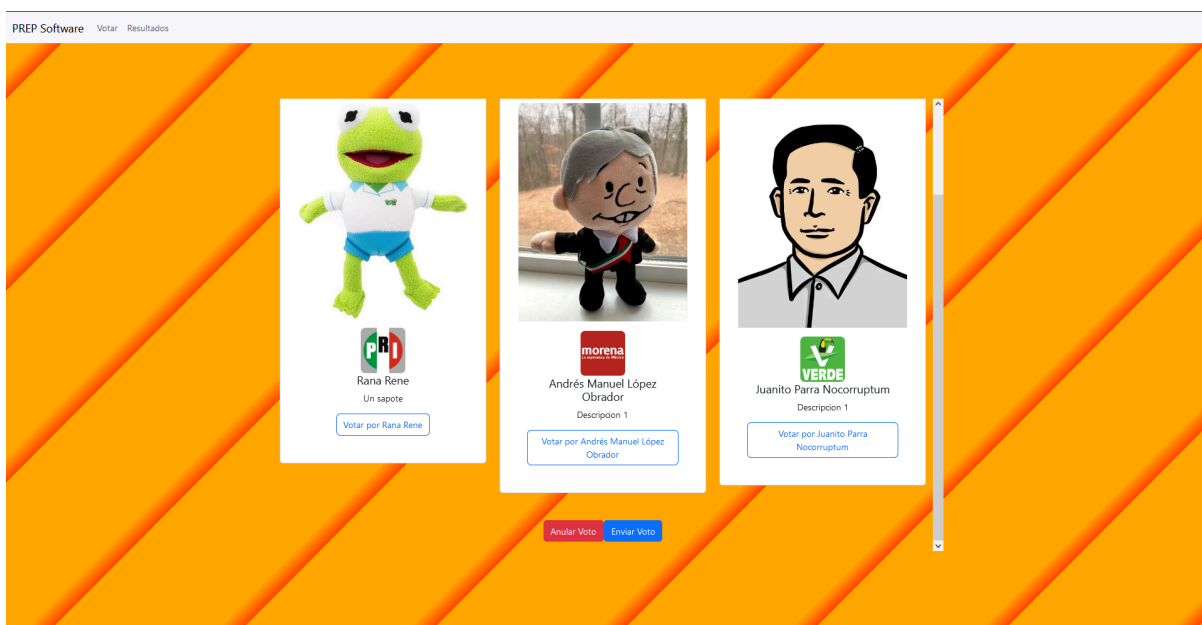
PREP Software Votar Resultados

PRI

Rana Rene

Un sapote

Votar por Rana Rene

morena
La esperanza de México

Andrés Manuel López Obrador

Descripcion 1

Votar por Andrés Manuel López Obrador

VERDE

Juanito Parra Nocorruptum

Descripcion 1

Votar por Juanito Parra Nocorruptum

Anular Voto Enviar Voto